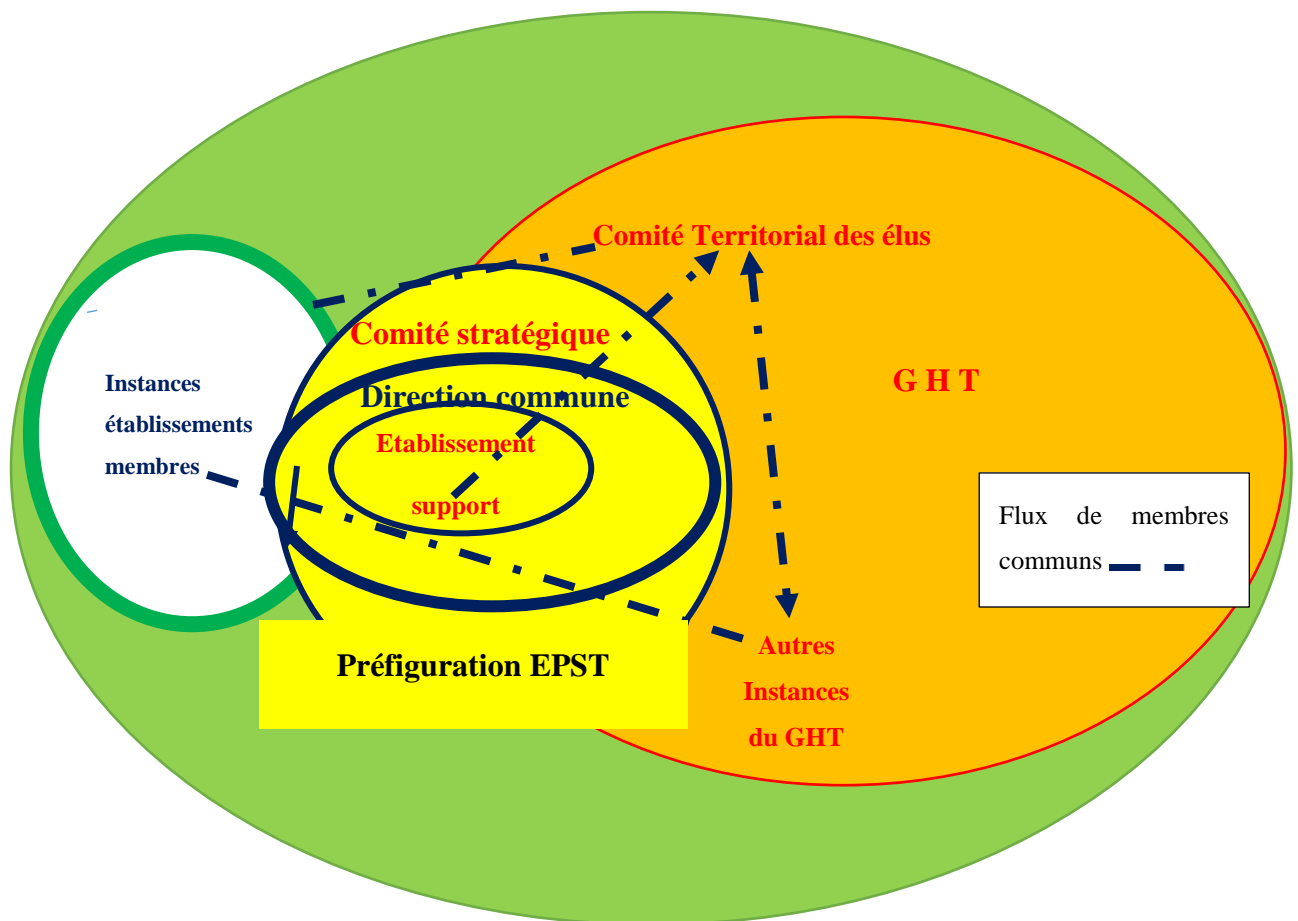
Comité Territorial des élus

Comité stratégique

Direction commune

Etablissement support

Instances établissements membres

G H T

Flux de membres communs

Préfiguration EPST

Autres Instances du GHT